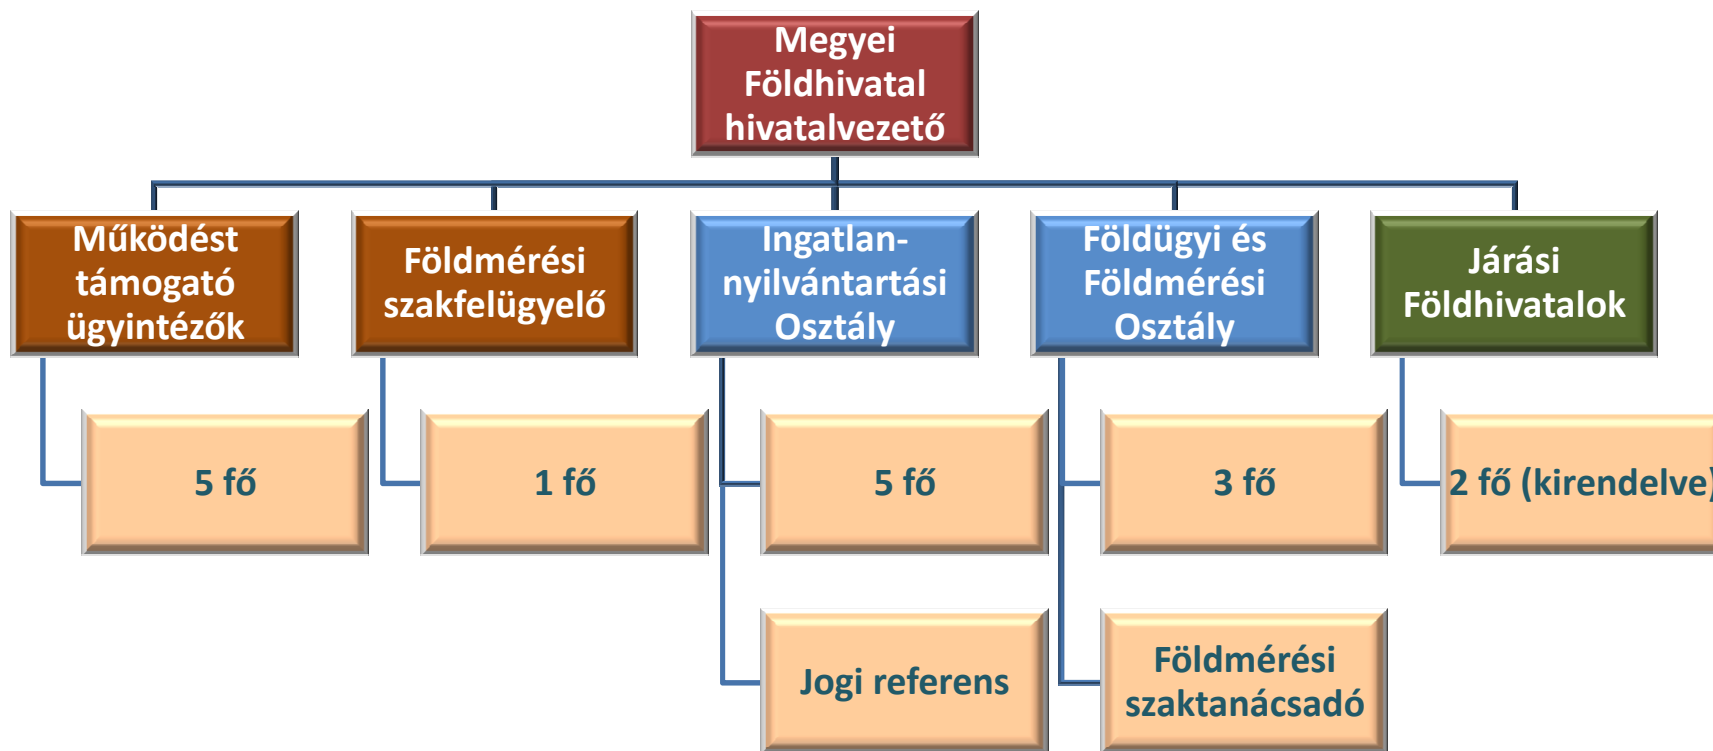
Megyei Földhivatal hivatalvezető

Működést támogató ügyintézők

5 fő

Földmérési szakfelügyelő

1 fő

Ingatlan-nyilvántartási Osztály

5 fő

Jogi referens

Földügyi és Földmérési Osztály

3 fő

Földmérési szaktanácsadó

Járási Földhivatalok

2 fő (kirendelve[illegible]